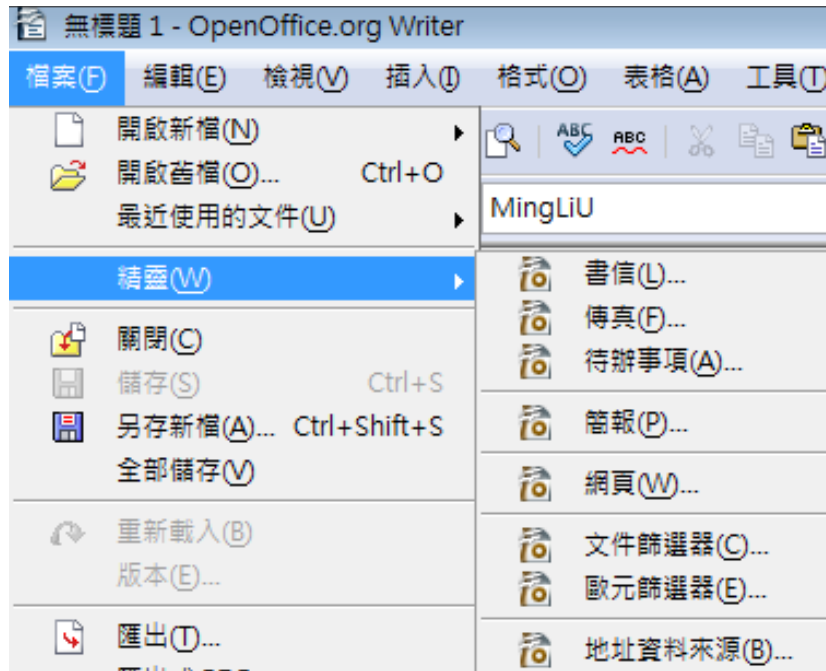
無標題 1 - OpenOffice.org Writer

檔案(F) 編輯(E) 檢視(V) 插入(I) 格式(O) 表格(A) 工具(T)

開啟新檔(N)
開啟舊檔(O)... Ctrl+O
最近使用的文件(U)
精靈(W)
關閉(C)
儲存(S) Ctrl+S
另存新檔(A)... Ctrl+Shift+S
全部儲存(V)
重新載入(B)
版本(E)...
匯出(T)...

MingLiU

書信(L)...
傳真(F)...
待辦事項(A)...
簡報(P)...
網頁(W)...
文件篩選器(C)...
歐元篩選器(E)...
地址資料來源(B)...